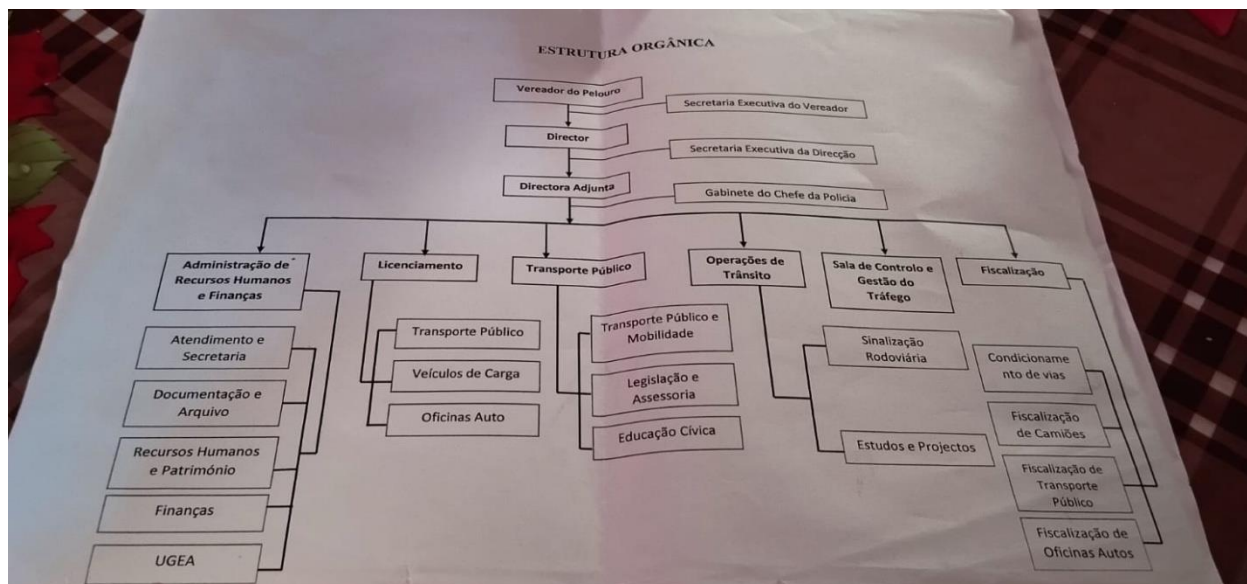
ESTRUTURA ORGÂNICA

Vereador do Pelouro

Secretaria Executiva do Vereador

Director

Secretaria Executiva da Direcção

Directora Adjunta

Gabinete do Chefe da Policia

Administração de Recursos Humanos e Finanças

Licenciamento

Transporte Público

Operações de Trânsito

Sala de Controlo e Gestão do Tráfego

Fiscalização

Atendimento e Secretaria

Documentação e Arquivo

Recursos Humanos e Património

Finanças

UGEA

Transporte Público

Veículos de Carga

Oficinas Auto

Transporte Público e Mobilidade

Legislação e Assessoria

Educação Cívica

Sinalização Rodoviária

Estudos e Projectos

Condicionamento de vias

Fiscalização de Camiões

Fiscalização de Transporte Público

Fiscalização de Oficinas Autos